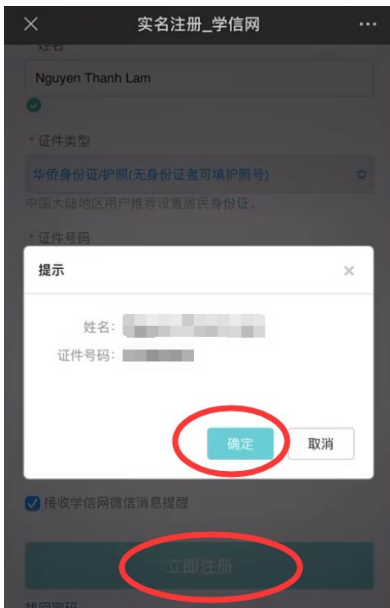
×

实名注册_学信网

···

姓名

Nguyen Thanh Lam

* 证件类型

华侨身份证/护照(无身份证者可填护照号)

中国大陆地区用户推荐设置居民身份证。

* 证件号码

提示

×

姓名：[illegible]

证件号码：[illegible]

确定

取消

接收学信网微信消息提醒

立即注册

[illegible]